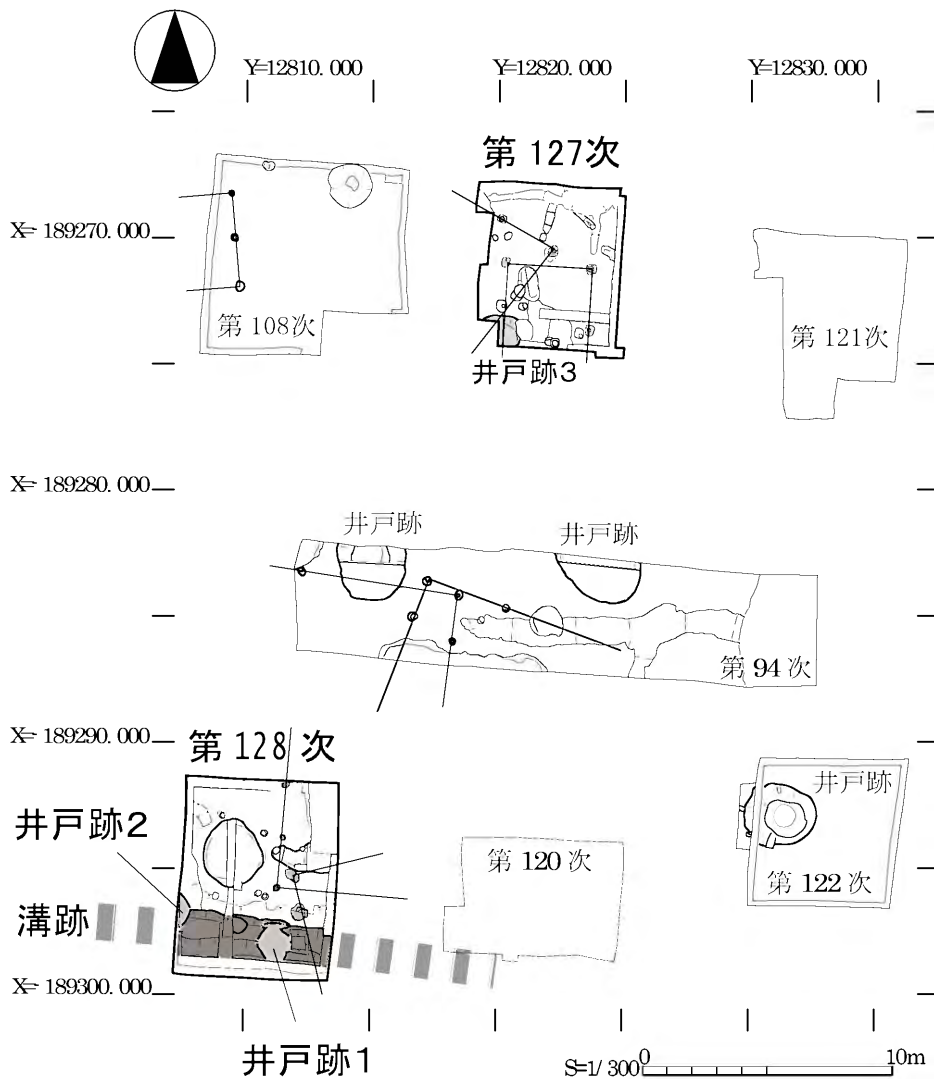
Y=12810. 000
Y=12820. 000
Y=12830. 000

第 127次

X= 189270. 000

第 108次

井戸跡3

第 121次

X= 189280. 000

井戸跡
井戸跡

第 94 次

X= 189290. 000

第 128 次

井戸跡2

井戸跡

第 120 次

第 122 次

溝跡

X= 189300. 000

井戸跡1

S=1/ 300 0 10m